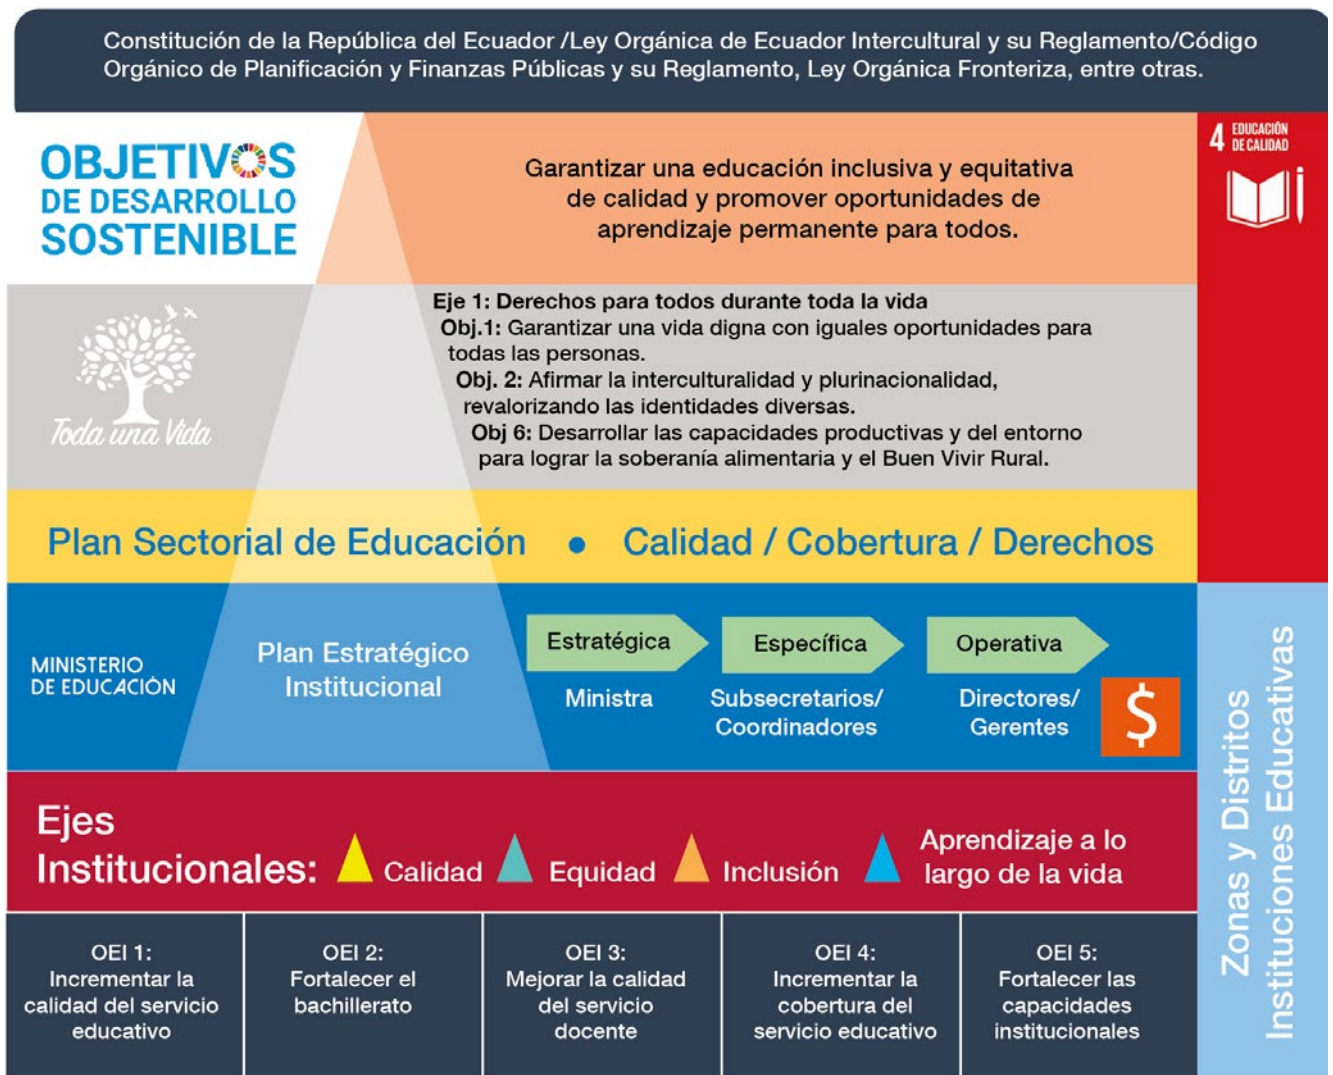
Constitución de la República del Ecuador /Ley Orgánica de Ecuador Intercultural y su Reglamento/Código Orgánico de Planificación y Finanzas Públicas y su Reglamento, Ley Orgánica Fronteriza, entre otras.

OBJETIVOS DE DESARROLLO SOSTENIBLE

Garantizar una educación inclusiva y equitativa de calidad y promover oportunidades de aprendizaje permanente para todos.

4 EDUCACIÓN DE CALIDAD

Toda una Vida

Eje 1: Derechos para todos durante toda la vida
Obj.1: Garantizar una vida digna con iguales oportunidades para todas las personas.
Obj. 2: Afirmar la interculturalidad y plurinacionalidad, revalorizando las identidades diversas.
Obj 6: Desarrollar las capacidades productivas y del entorno para lograr la soberanía alimentaria y el Buen Vivir Rural.

Plan Sectorial de Educación • Calidad / Cobertura / Derechos

MINISTERIO DE EDUCACIÓN

Plan Estratégico Institucional

Estratégica
Ministra

Específica
Subsecretarios/ Coordinadores

Operativa
Directores/ Gerentes

$

Zonas y Distritos
Instituciones Educativas

Ejes Institucionales: Calidad Equidad Inclusión Aprendizaje a lo largo de la vida

| OEI 1: Incrementar la calidad del servicio educativo | OEI 2: Fortalecer el bachillerato | OEI 3: Mejorar la calidad del servicio docente | OEI 4: Incrementar la cobertura del servicio educativo | OEI 5: Fortalecer las capacidades institucionales |
|---|---|---|---|---|